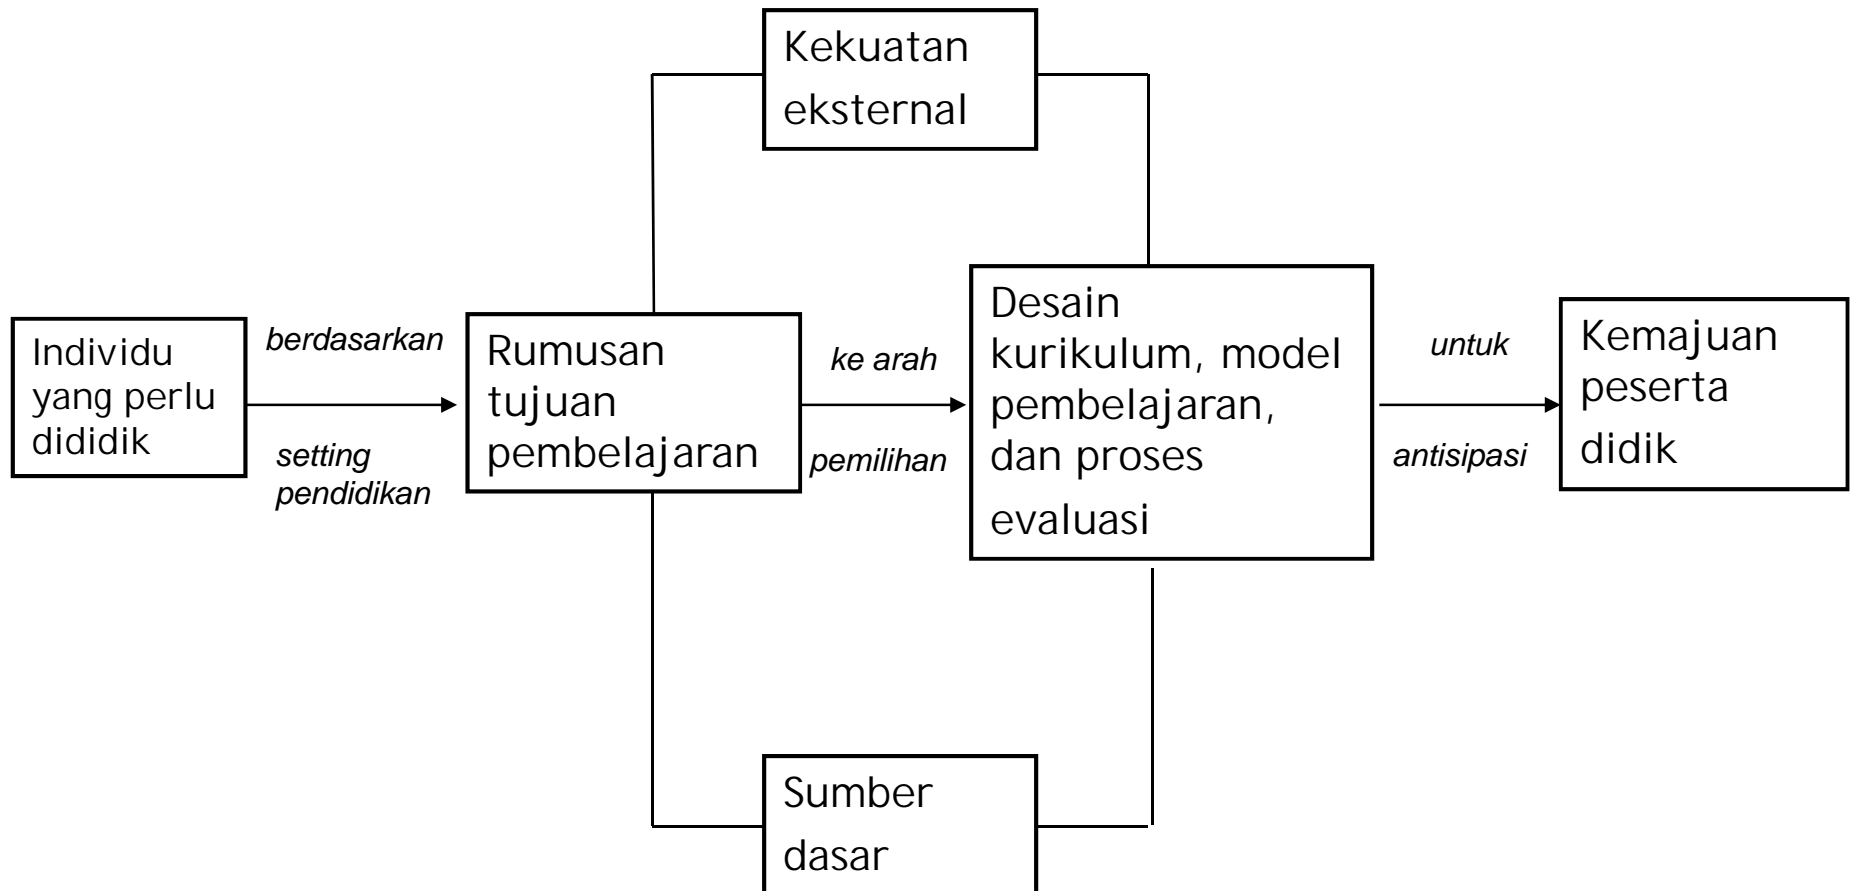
Kekuatan eksternal

Individu yang perlu dididik

berdasarkan

setting pendidikan

Rumusan tujuan pembelajaran

ke arah

pemilihan

Desain kurikulum, model pembelajaran, dan proses evaluasi

untuk

antisipasi

Kemajuan peserta didik

Sumber dasar